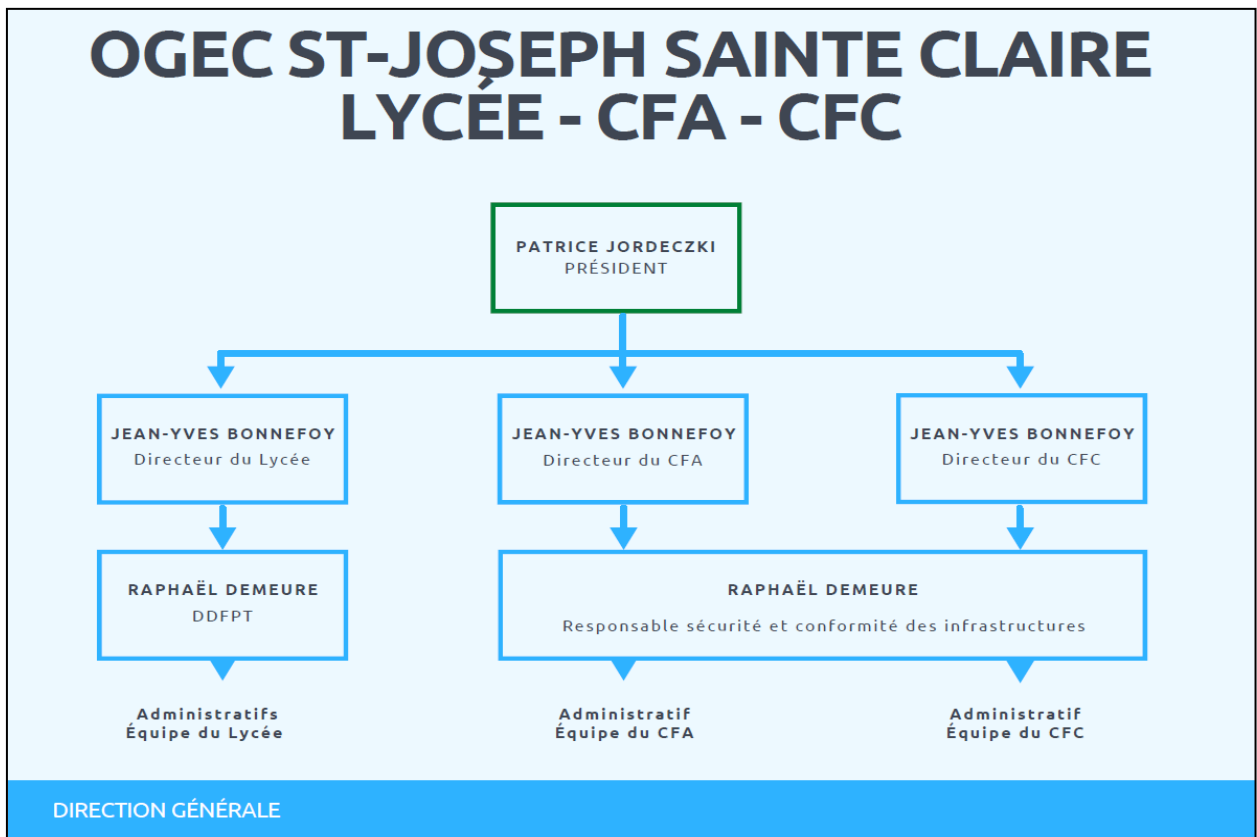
OGEC ST-JOSEPH SAINTE CLAIRE
LYCÉE - CFA - CFC

PATRICE JORDECZKI
PRÉSIDENT

JEAN-YVES BONNEFOY
Directeur du Lycée

JEAN-YVES BONNEFOY
Directeur du CFA

JEAN-YVES BONNEFOY
Directeur du CFC

RAPHAËL DEMEURE
DDFPT

RAPHAËL DEMEURE
Responsable sécurité et conformité des infrastructures

Administratifs
Équipe du Lycée

Administratif
Équipe du CFA

Administratif
Équipe du CFC

DIRECTION GÉNÉRALE